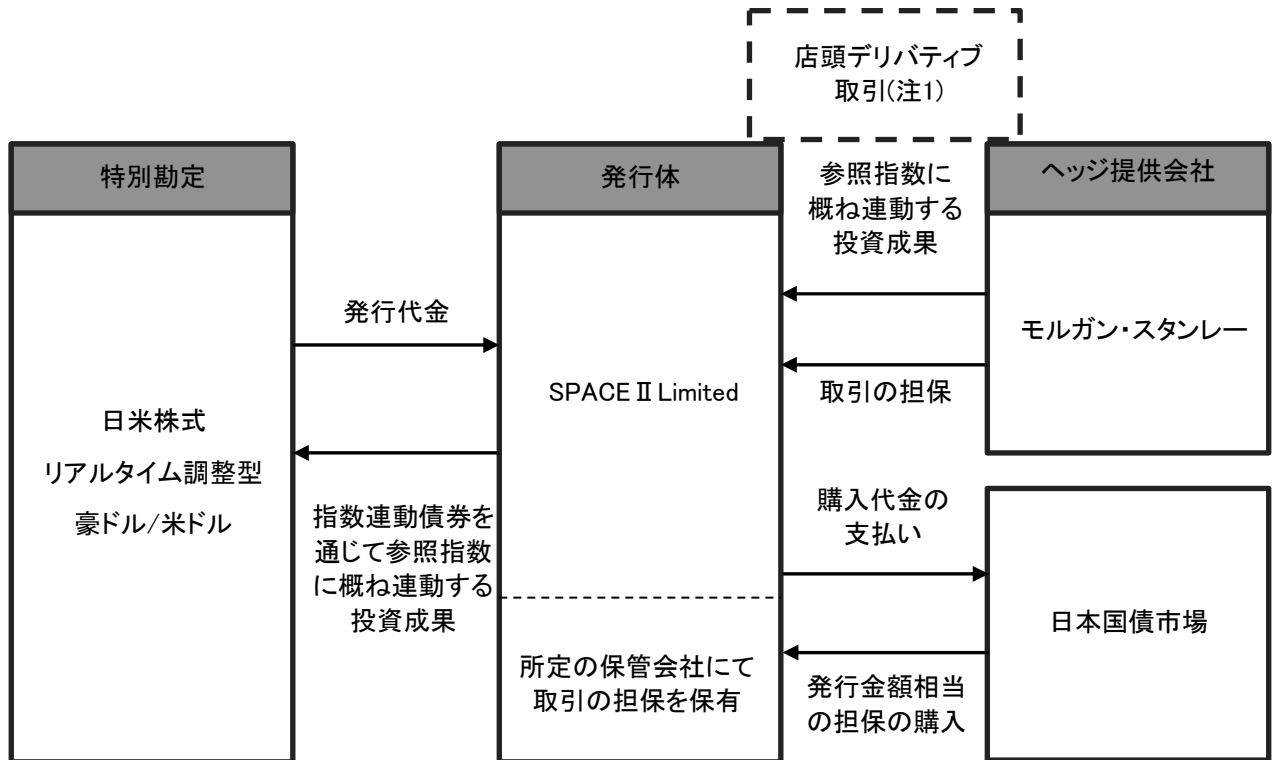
店頭デリバティブ取引(注1)

特別勘定

日米株式
リアルタイム調整型
豪ドル/米ドル

発行代金

指数連動債券を通じて参照指数に概ね連動する投資成果

発行体

SPACE Ⅱ Limited

所定の保管会社にて取引の担保を保有

参照指数に概ね連動する投資成果

取引の担保

購入代金の支払い

発行金額相当の担保の購入

ヘッジ提供会社

モルガン・スタンレー

日本国債市場